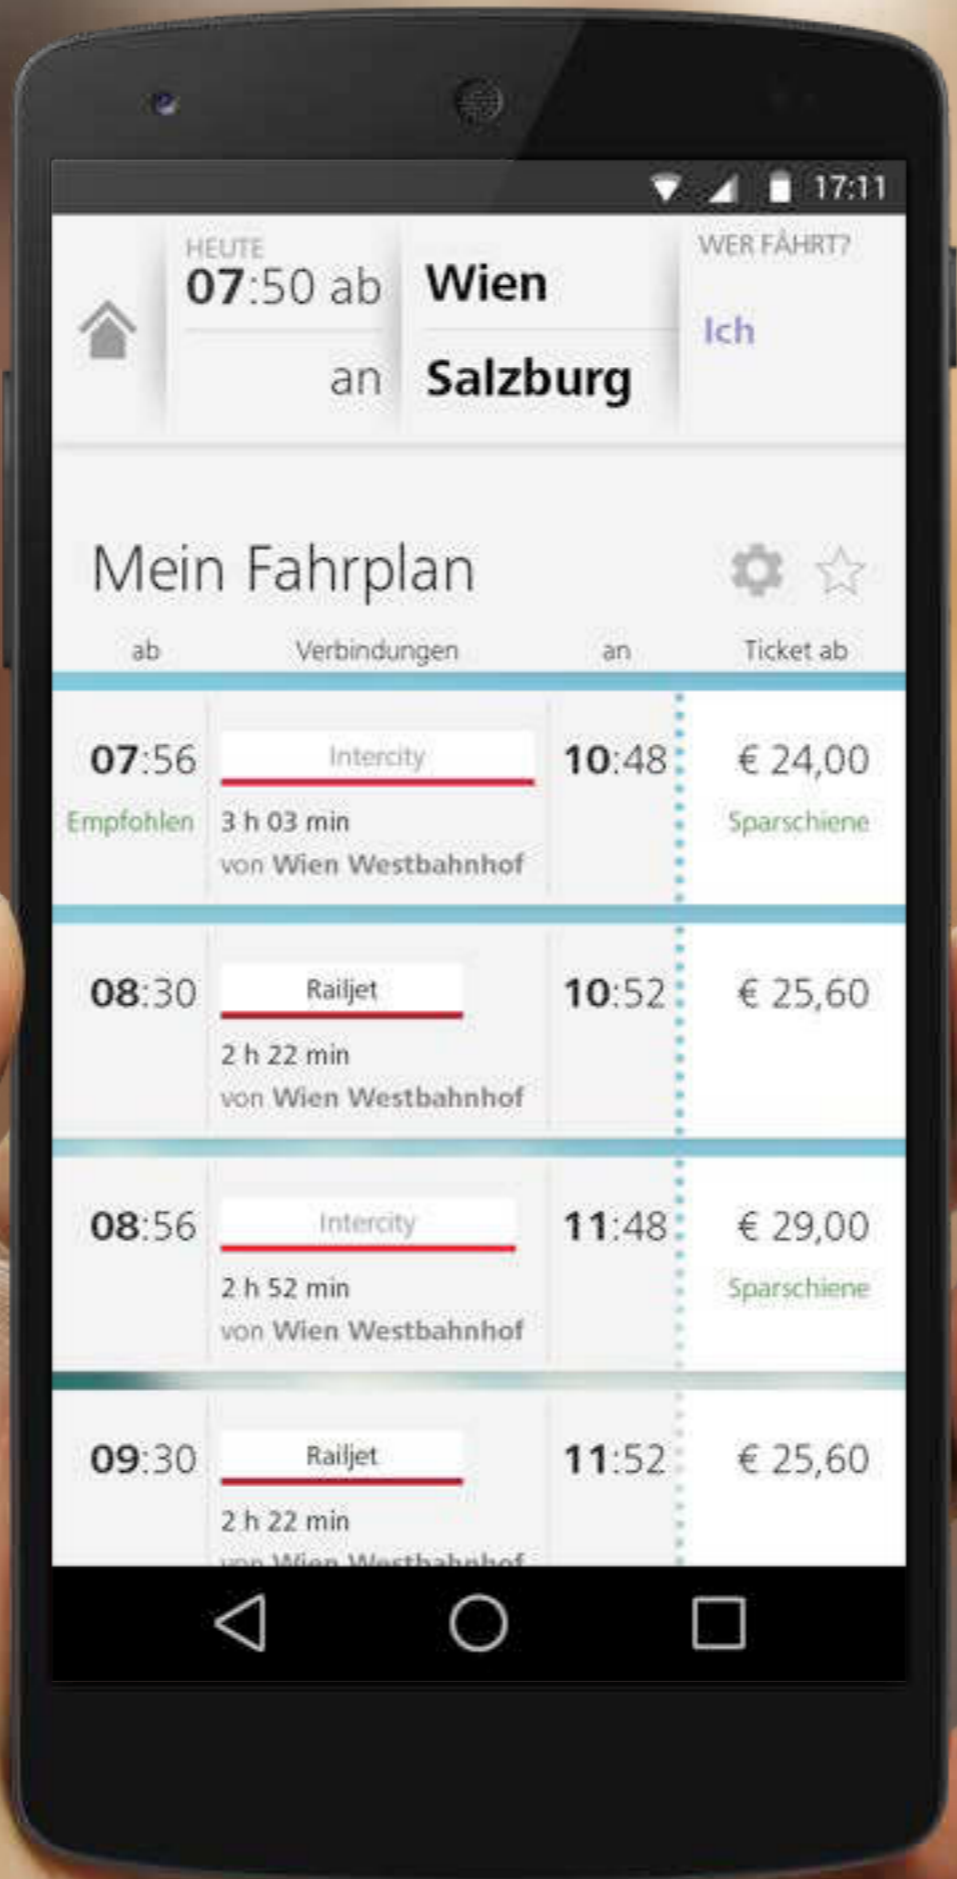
17:11

HEUTE
07:50 ab
an

Wien
Salzburg

WER FÄHRT?
Ich

Mein Fahrplan

| ab | Verbindungen | an | Ticket ab |
|---|---|---|---|
| 07:56 Empfohlen | Intercity 3 h 03 min von Wien Westbahnhof | 10:48 | € 24,00 Sparschiene |
| 08:30 | Railjet 2 h 22 min von Wien Westbahnhof | 10:52 | € 25,60 |
| 08:56 | Intercity 2 h 52 min von Wien Westbahnhof | 11:48 | € 29,00 Sparschiene |
| 09:30 | Railjet 2 h 22 min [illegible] | 11:52 | € 25,60 |